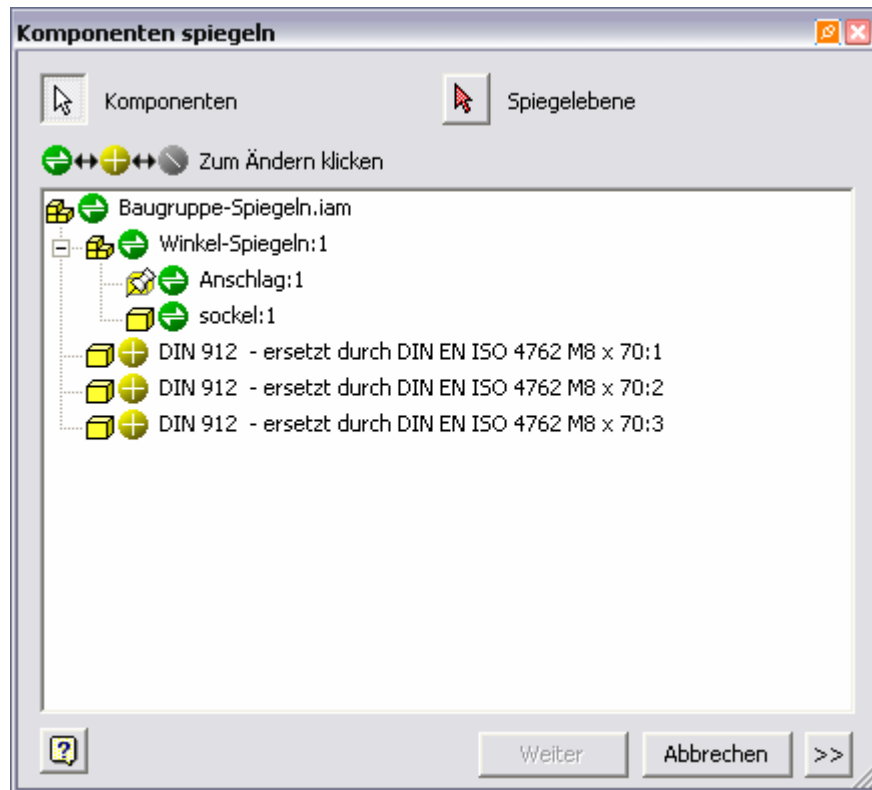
Komponenten spiegeln

Komponenten

Spiegelebene

Zum Ändern klicken

Baugruppe-Spiegeln.iam
Winkel-Spiegeln:1
Anschlag:1
sockel:1
DIN 912 - ersetzt durch DIN EN ISO 4762 M8 x 70:1
DIN 912 - ersetzt durch DIN EN ISO 4762 M8 x 70:2
DIN 912 - ersetzt durch DIN EN ISO 4762 M8 x 70:3

?

Weiter

Abbrechen

>>